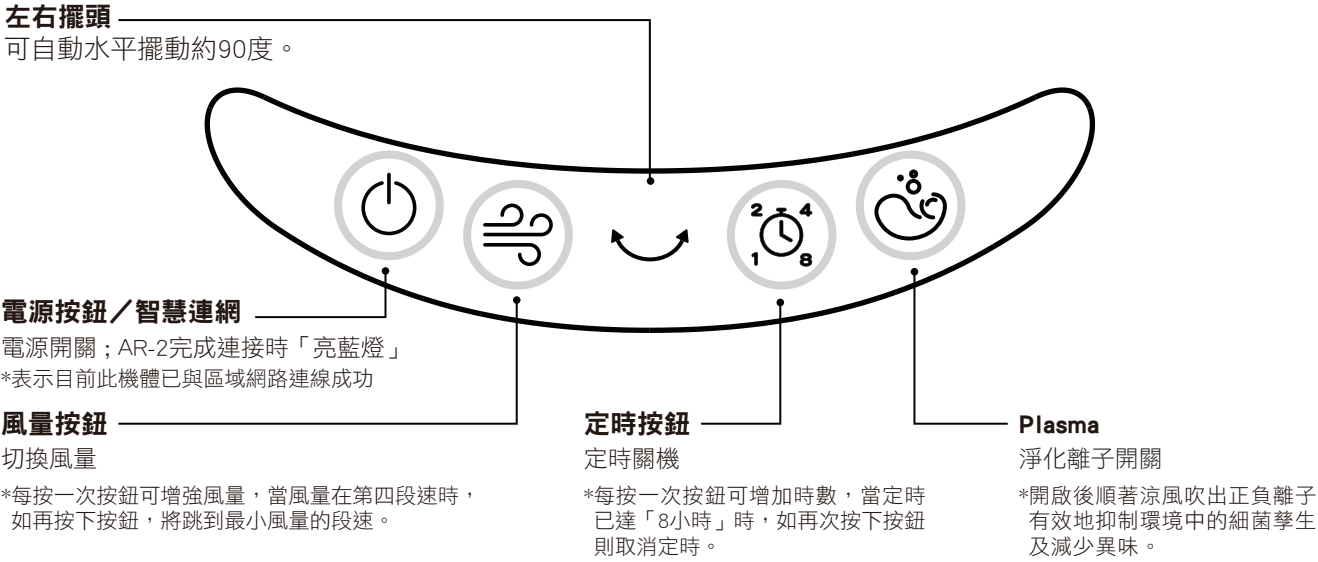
左右擺頭
可自動水平擺動約90度。

2 4
1 8

電源按鈕／智慧連網
電源開關；AR-2完成連接時「亮藍燈」
*表示目前此機體已與區域網路連線成功

風量按鈕
切換風量
*每按一次按鈕可增強風量，當風量在第四段速時，如再按下按鈕，將跳到最小風量的段速。

定時按鈕
定時關機
*每按一次按鈕可增加時數，當定時已達「8小時」時，如再次按下按鈕則取消定時。

Plasma
淨化離子開關
*開啟後順著涼風吹出正負離子有效地抑制環境中的細菌孳生及減少異味。